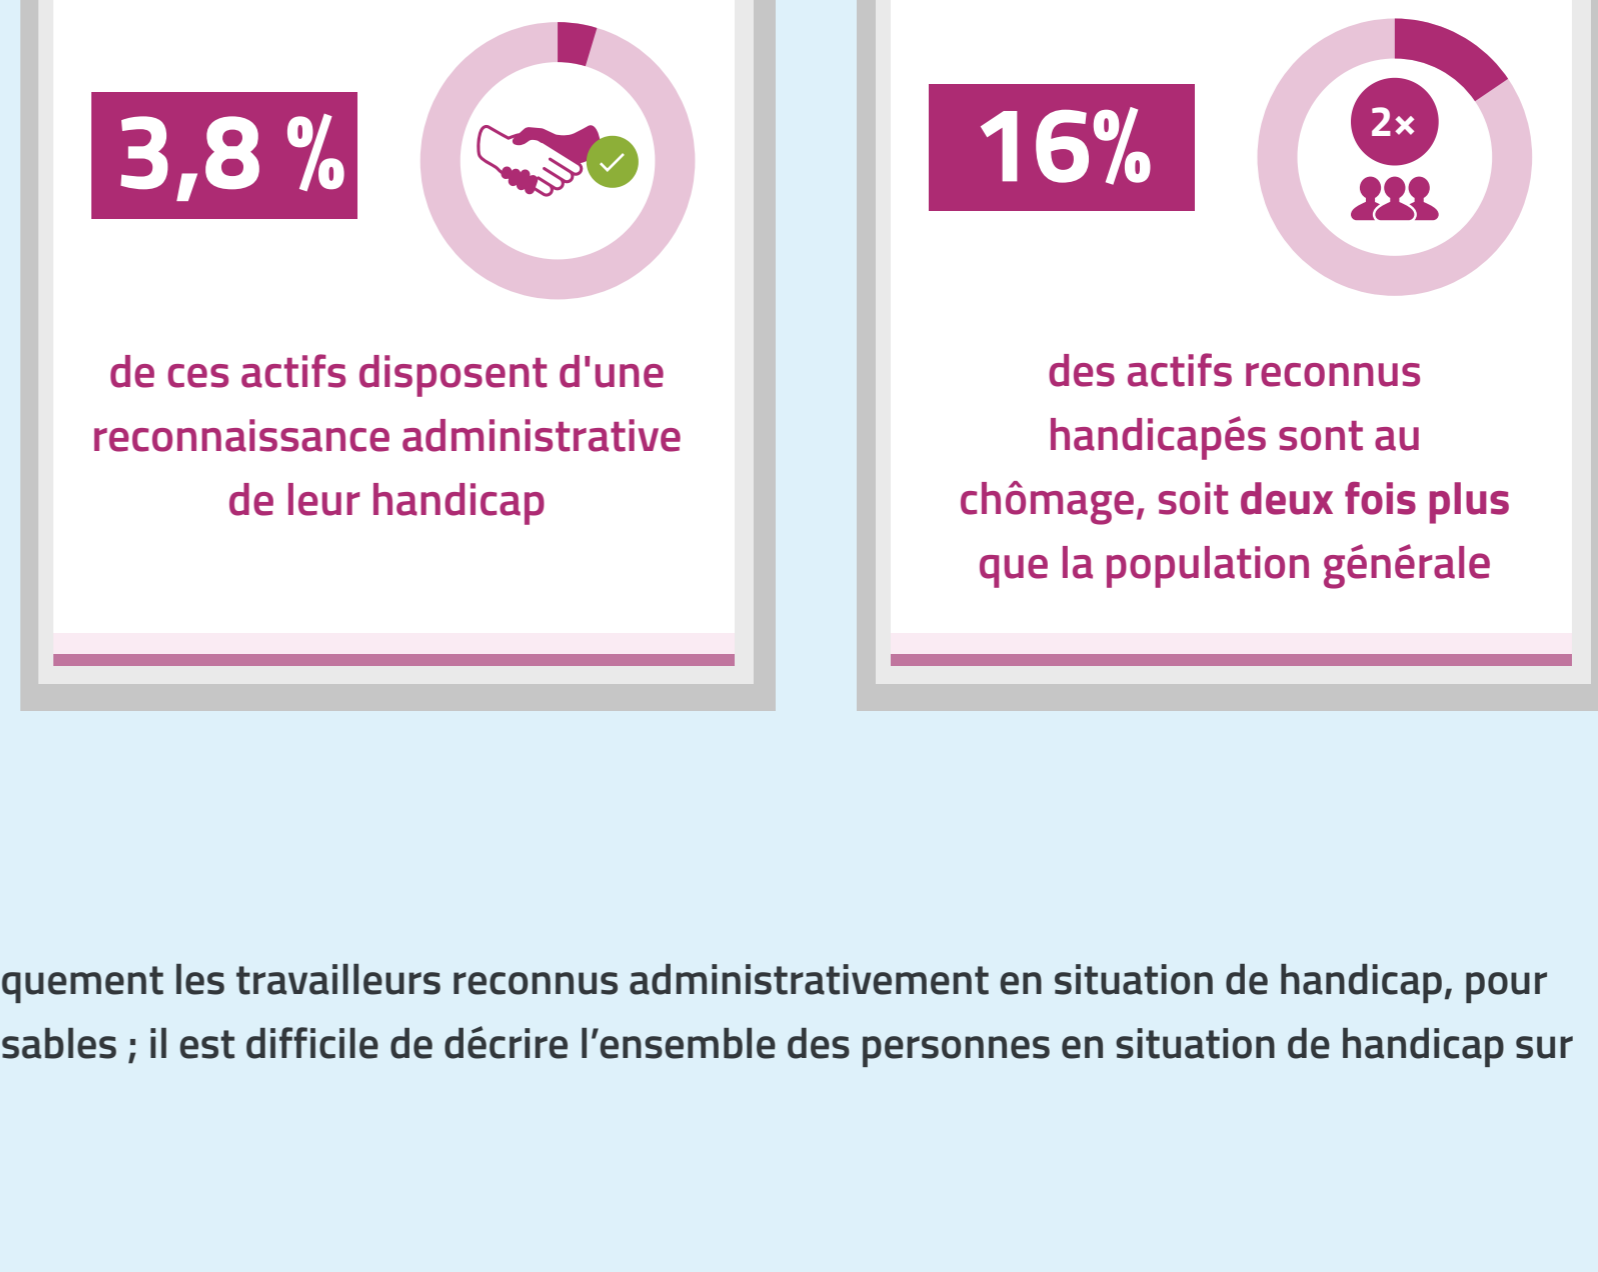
3,8 %

de ces actifs disposent d'une reconnaissance administrative de leur handicap

16%

2×

des actifs reconnus handicapés sont au chômage, soit **deux fois plus** que la population générale

quement les travailleurs reconnus administrativement en situation de handicap, pour sables ; il est difficile de décrire l'ensemble des personnes en situation de handicap sur